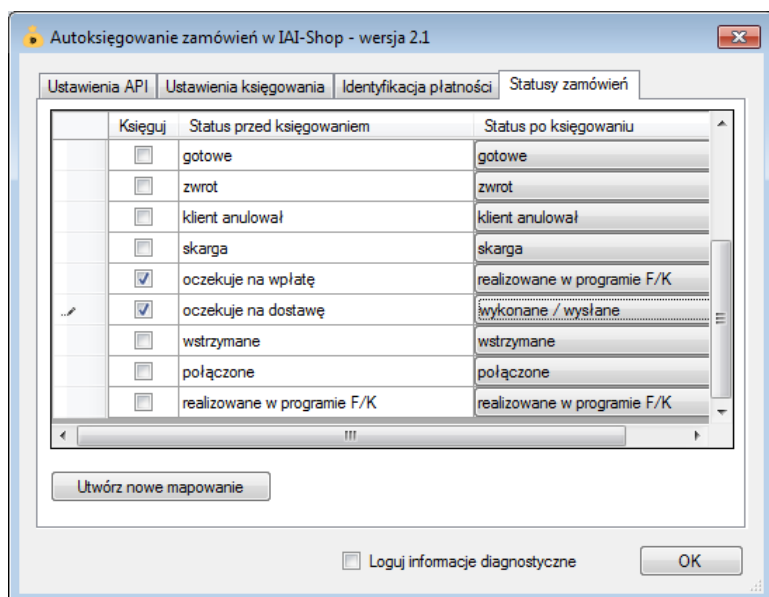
Autoksięgowanie zamówień w IAI-Shop - wersja 2.1

Ustawienia API | Ustawienia księgowania | Identyfikacja płatności | Statusy zamówień

| | Księguj | Status przed księgowaniem | Status po księgowaniu |
|---|---|---|---|
| | ☐ | gotowe | gotowe |
| | ☐ | zwrot | zwrot |
| | ☐ | klient anulował | klient anulował |
| | ☐ | skarga | skarga |
| | ☑ | oczekuje na wpłatę | realizowane w programie F/K |
| | ☑ | oczekuje na dostawę | wykonane / wysłane |
| | ☐ | wstrzymane | wstrzymane |
| | ☐ | połączone | połączone |
| | ☐ | realizowane w programie F/K | realizowane w programie F/K |

Utwórz nowe mapowanie

Loguj informacje diagnostyczne

OK